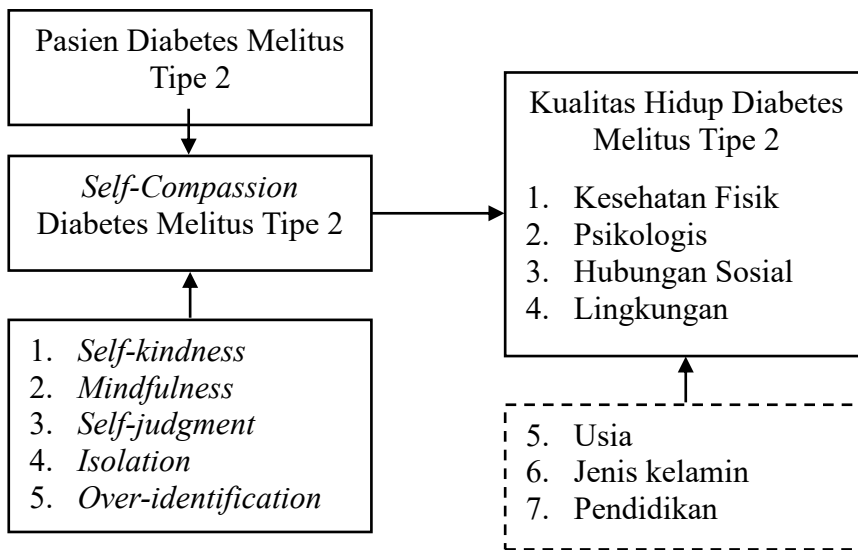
Pasien Diabetes Melitus Tipe 2

Self-Compassion Diabetes Melitus Tipe 2

1. Self-kindness
2. Mindfulness
3. Self-judgment
4. Isolation
5. Over-identification

Kualitas Hidup Diabetes Melitus Tipe 2

1. Kesehatan Fisik
2. Psikologis
3. Hubungan Sosial
4. Lingkungan

5. Usia
6. Jenis kelamin
7. Pendidikan